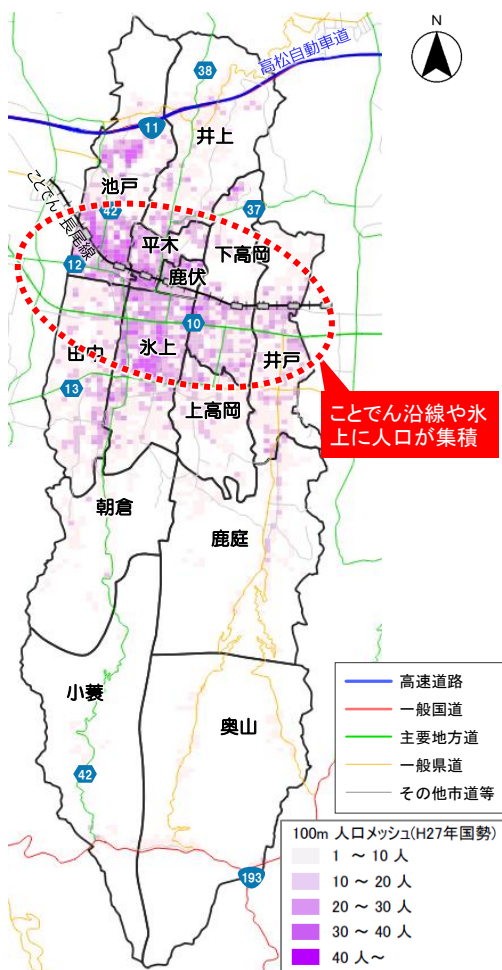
N

高松自動車道

38

11

井上

ことでん長尾線

池戸

42

37

平木

下高岡

12

鹿伏

10

出口

氷上

井戸

13

上高岡

ことでん沿線や氷上に人口が集積

朝倉

鹿庭

小蓑

奥山

42

193

高速道路
一般国道
主要地方道
一般県道
その他市道等

100m 人口メッシュ(H27年国勢)
1 ～ 10 人
10 ～ 20 人
20 ～ 30 人
30 ～ 40 人
40 人～